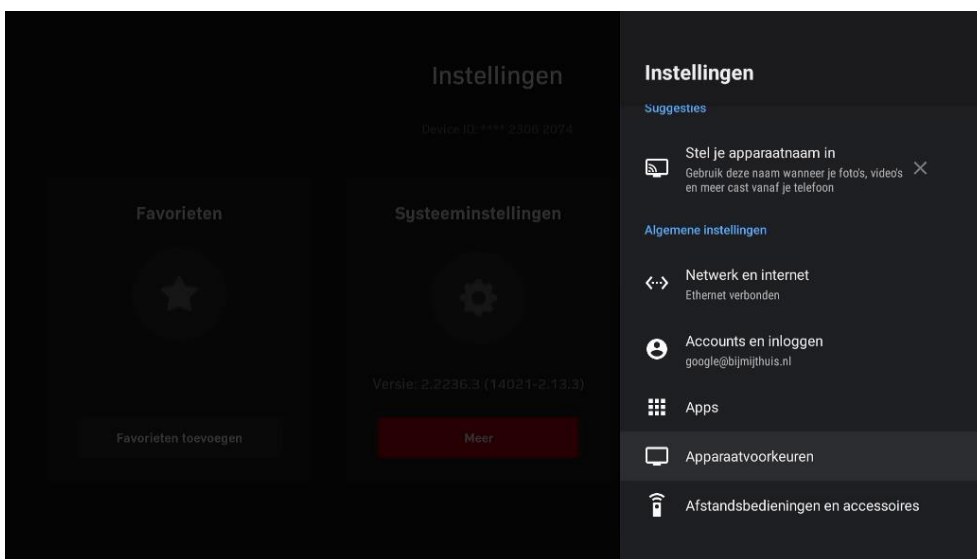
Instellingen

Device ID: **** 2306 2074

Favorieten

Favorieten toevoegen

Systeeminstellingen

Versie: 2.2236.3 (14021-2.13.3)

Meer

Instellingen

Suggesties

Stel je apparaatnaam in
Gebruik deze naam wanneer je foto's, video's en meer cast vanaf je telefoon

Algemene instellingen

Netwerk en internet
Ethernet verbonden

Accounts en inloggen
google@bijmijthuis.nl

Apps

Apparaatvoorkeuren

Afstandsbedieningen en accessoires